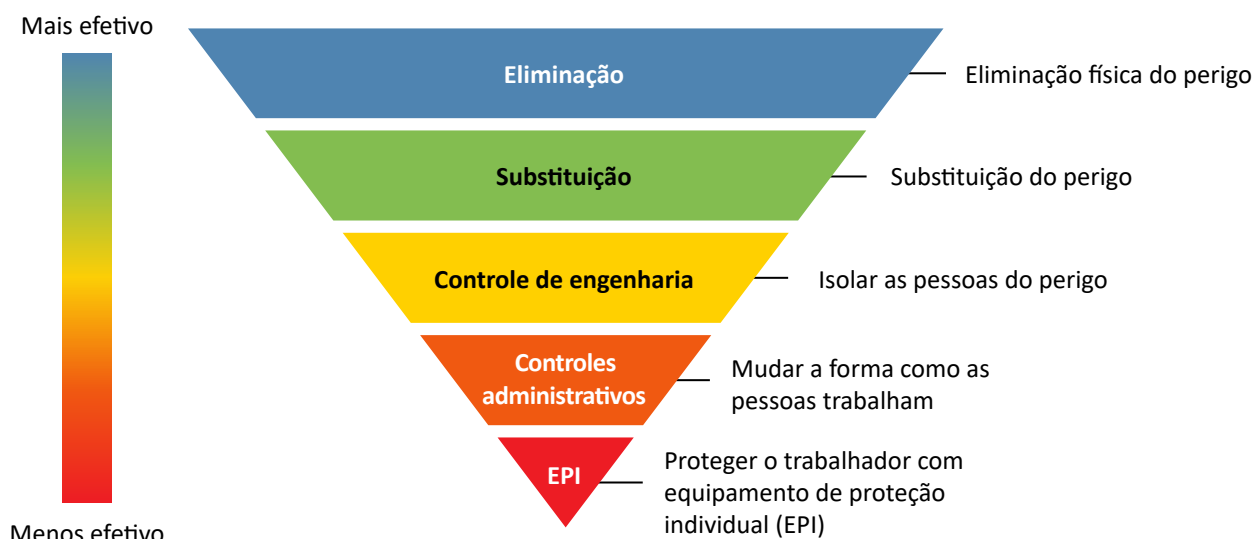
Mais efetivo

Eliminação

Eliminação física do perigo

Substituição

Substituição do perigo

Controle de engenharia

Isolar as pessoas do perigo

Controles administrativos

Mudar a forma como as pessoas trabalham

EPI

Proteger o trabalhador com equipamento de proteção individual (EPI)

Menos efetivo